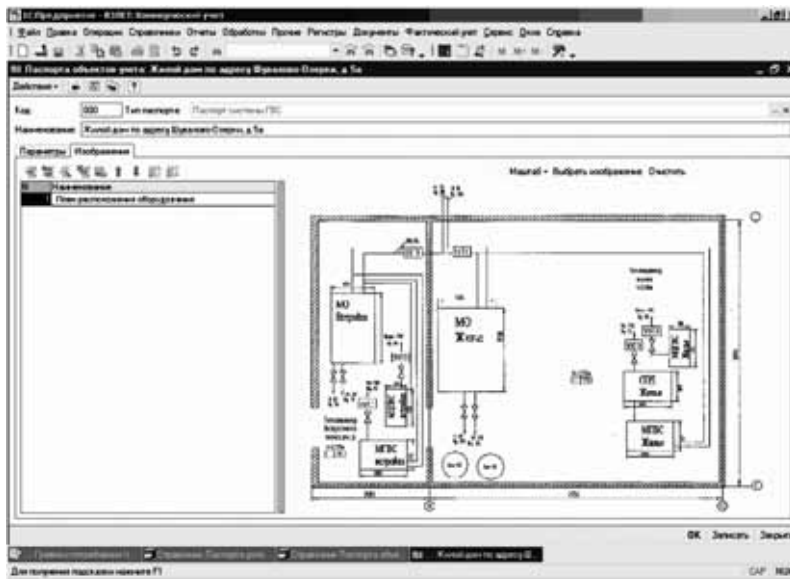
1С:Предприятие - КЭЛЕТ: Коммерческий учет

Файл Правка Операции Справочники Отчеты Обработки Проекм Регистры Документы Фактический учет Сервис Окна Справка

Паспорта объектов учета: Жилой дом по адресу Щелково Озерн. д.5а

Действия

Код: 000 Тип паспорта: Паспорт системы ПВС

Наименование: Жилой дом по адресу Щелково Озерн. д.5а

Параметры Изображение

Наименование

1 План расположения оборудования

Масштаб • Выбрать изображение Очистить

МО Встройка

МО Жилье

МПВС Встройка

МПВС Жилье

ОК Записать Закрыть

Для получения подсказки нажмите F1

CAP NUM